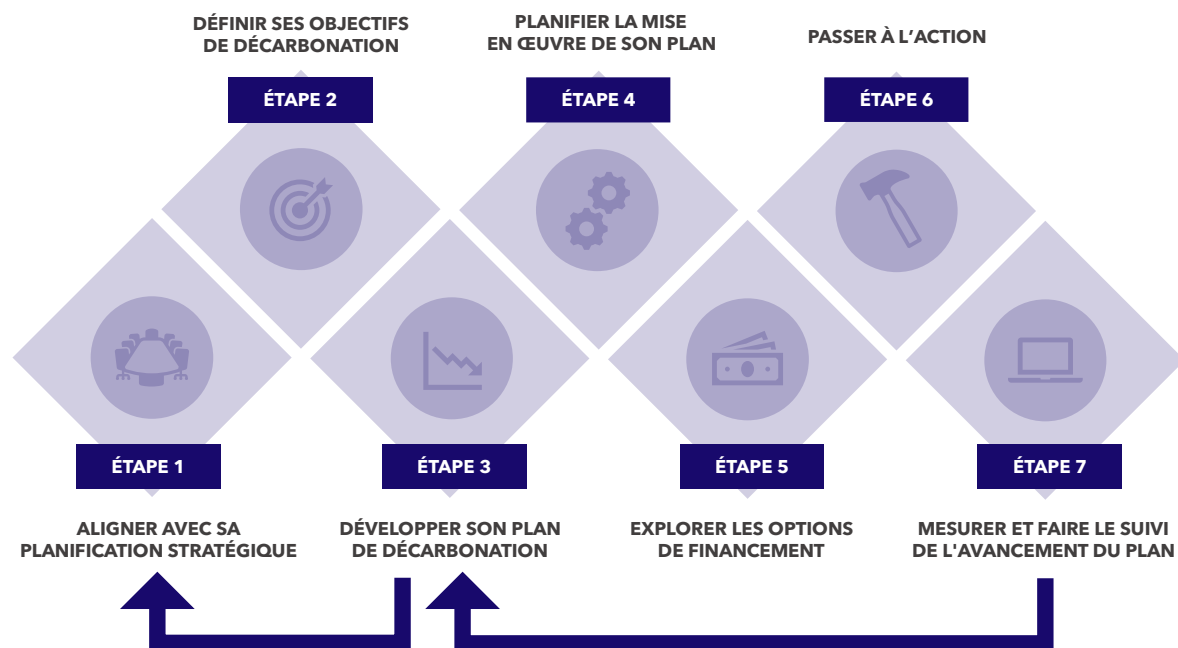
DÉFINIR SES OBJECTIFS DE DÉCARBONATION

ÉTAPE 2

PLANIFIER LA MISE EN ŒUVRE DE SON PLAN

ÉTAPE 4

PASSER À L'ACTION

ÉTAPE 6

ÉTAPE 1

ALIGNER AVEC SA PLANIFICATION STRATÉGIQUE

ÉTAPE 3

DÉVELOPPER SON PLAN DE DÉCARBONATION

ÉTAPE 5

EXPLORER LES OPTIONS DE FINANCEMENT

ÉTAPE 7

MESURER ET FAIRE LE SUIVI DE L'AVANCEMENT DU PLAN